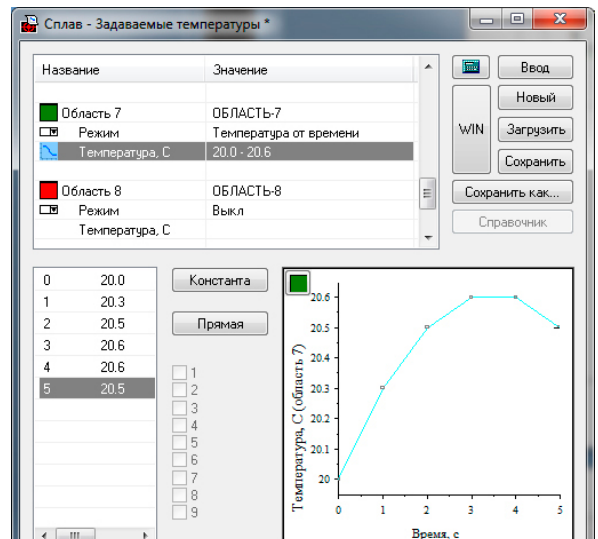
Сплав - Задаваемые температуры *

| Название | Значение |
|---|---|
| Область 7 | ОБЛАСТЬ-7 |
| Режим | Температура от времени |
| Температура, C | 20.0 - 20.6 |
| Область 8 | ОБЛАСТЬ-8 |
| Режим | Выкл |
| Температура, C | |

Ввод
Новый
WIN
Загрузить
Сохранить
Сохранить как...
Справочник

| | |
|---|---|
| 0 | 20.0 |
| 1 | 20.3 |
| 2 | 20.5 |
| 3 | 20.6 |
| 4 | 20.6 |
| 5 | 20.5 |

Константа
Прямая

1
2
3
4
5
6
7
8
9

Температура, C (область 7)
20.6
20.5
20.4
20.3
20.2
20.1
20
0
1
2
3
4
5
Время, с